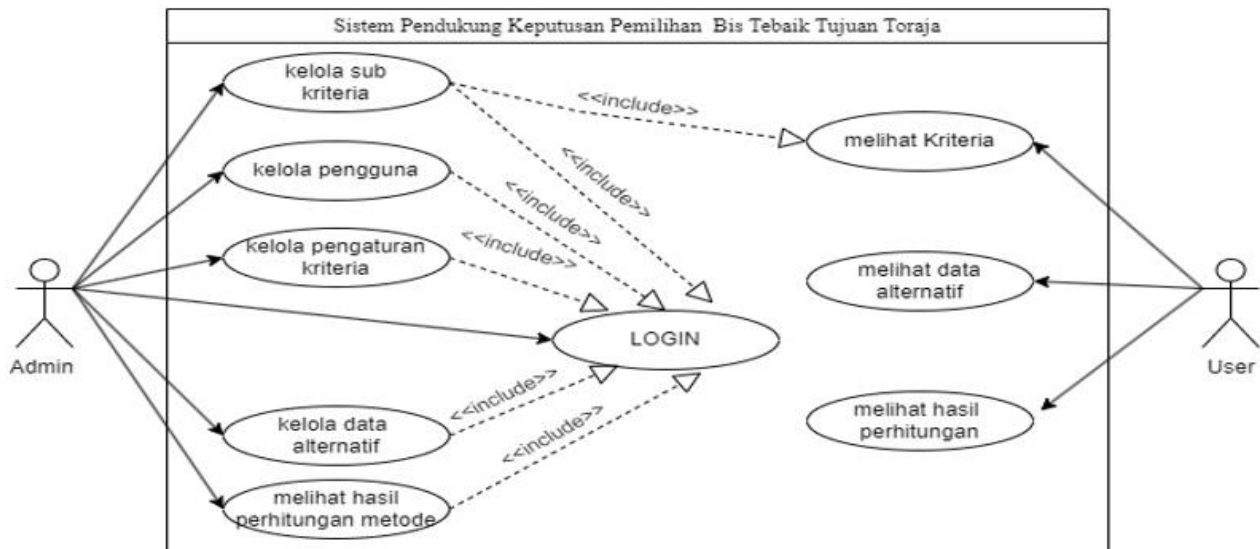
Sistem Pendukung Keputusan Pemilihan Bis Tebaik Tujuan Toraja

kelola sub kriteria

<<include>>

melihat Kriteria

<<include>>

kelola pengguna

<<include>>

kelola pengaturan kriteria

<<include>>

melihat data alternatif

Admin

LOGIN

User

<<include>>

kelola data alternatif

melihat hasil perhitungan

<<include>>

melihat hasil perhitungan metode